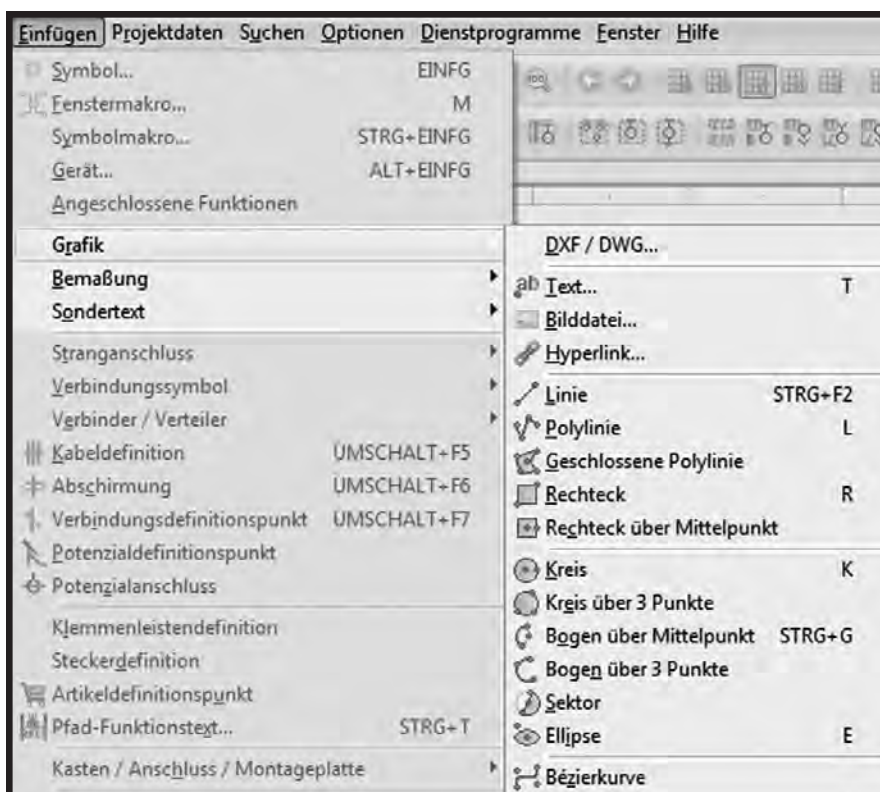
Einfügen Projektdaten Suchen Optionen Dienstprogramme Fenster Hilfe

Symbol... EINFG
Fenstermakro... M
Symbolmakro... STRG+EINFG
Gerät... ALT+EINFG
Angeschlossene Funktionen

Grafik
Bemaßung
Sondertext

Stranganschluss
Verbindungssymbol
Verbinder / Verteiler
Kabeldefinition UMSCHALT+F5
Abschirmung UMSCHALT+F6
Verbindungsdefinitionspunkt UMSCHALT+F7
Potenzialdefinitionspunkt
Potenzialanschluss

Klemmenleistendefinition
Steckerdefinition
Artikeldefinitionspunkt
Pfad-Funktionstext... STRG+T

Kasten / Anschluss / Montageplatte

DXF / DWG...

Text... T
Bilddatei...
Hyperlink...

Linie STRG+F2
Polylinie L
Geschlossene Polylinie
Rechteck R
Rechteck über Mittelpunkt

Kreis K
Kreis über 3 Punkte
Bogen über Mittelpunkt STRG+G
Bogen über 3 Punkte
Sektor
Ellipse E

Bézierkurve